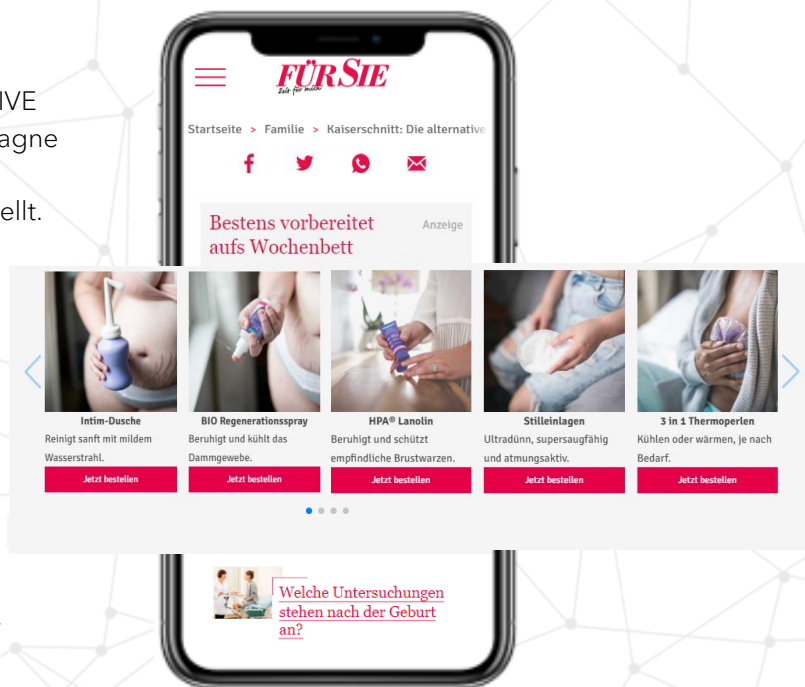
IVE
agne
ellt.

FÜR SIE
Zeit für mich

Startseite > Familie > Kaiserschnitt: Die alternative

Bestens vorbereitet aufs Wochenbett
Anzeige

Intim-Dusche
Reinigt sanft mit mildem Wasserstrahl.
Jetzt bestellen

BIO Regenerationsspray
Beruhigt und kühlt das Dammgewebe.
Jetzt bestellen

HPA® Lanolin
Beruhigt und schützt empfindliche Brustwarzen.
Jetzt bestellen

Stilleinlagen
Ultradünn, supersaugfähig und atmungsaktiv.
Jetzt bestellen

3 in 1 Thermoperlen
Kühlen oder wärmen, je nach Bedarf.
Jetzt bestellen

Welche Untersuchungen stehen nach der Geburt an?